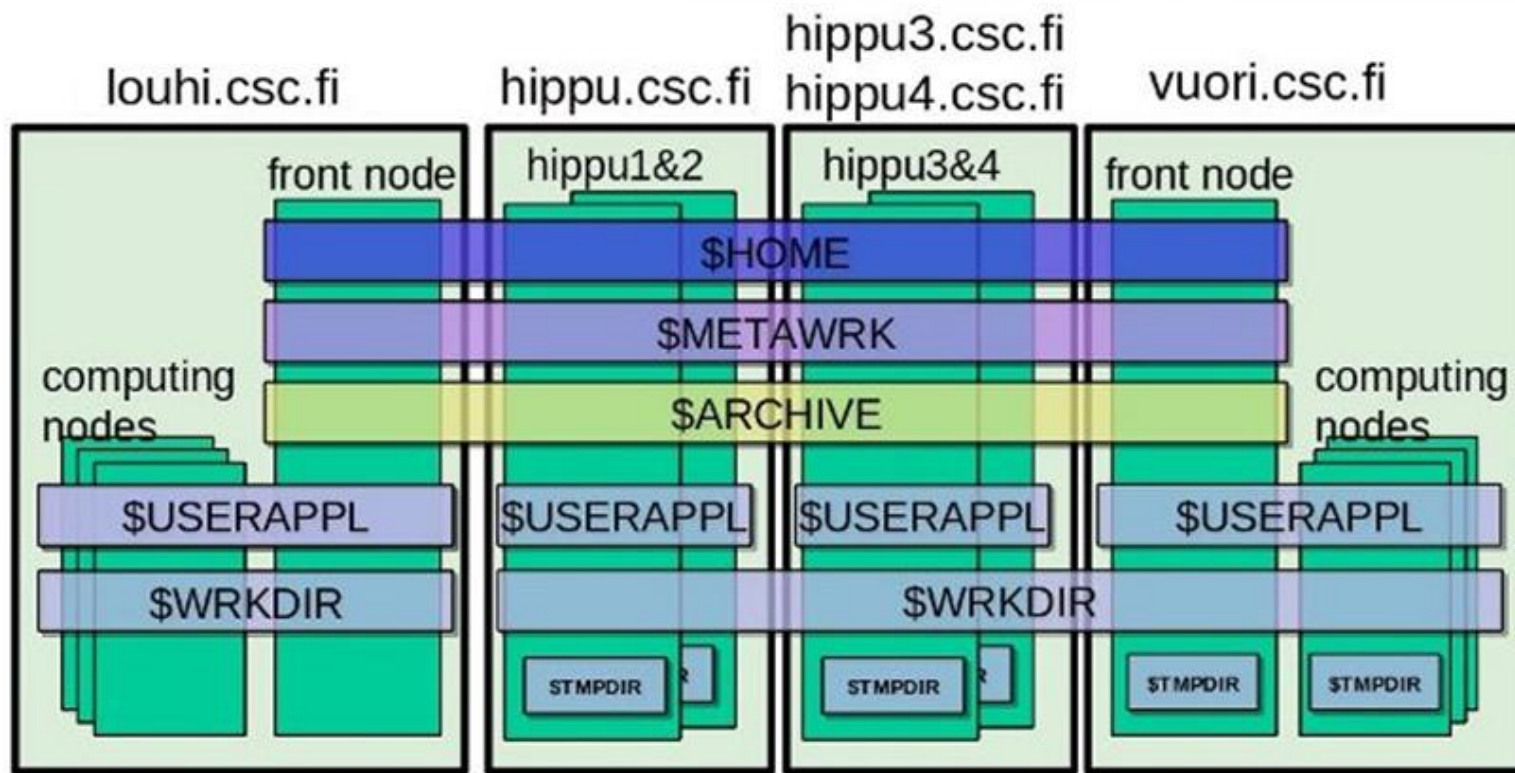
louhi.csc.fi

hippu.csc.fi

hippu3.csc.fi
hippu4.csc.fi

vuori.csc.fi

front node

hippu1&2

hippu3&4

front node

$HOME

$METAWRK

computing nodes

$ARCHIVE

computing nodes

$USERAPPL

$USERAPPL

$USERAPPL

$USERAPPL

$WRKDIR

$WRKDIR

STMPDIR

STMPDIR

$TMPDIR

$TMPDIR